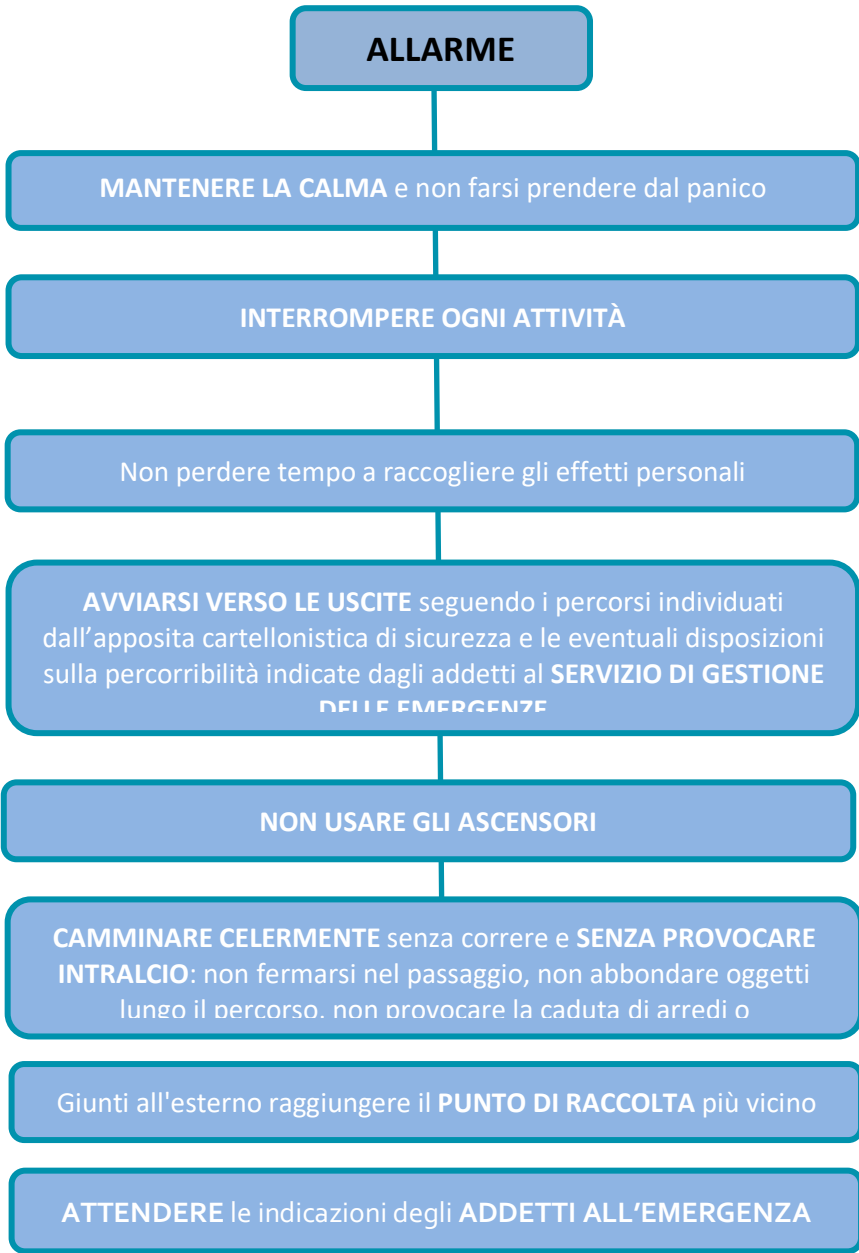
ALLARME

MANTENERE LA CALMA e non farsi prendere dal panico

INTERROMPERE OGNI ATTIVITÀ

Non perdere tempo a raccogliere gli effetti personali

AVVIARSI VERSO LE USCITE seguendo i percorsi individuati dall'apposita cartellonistica di sicurezza e le eventuali disposizioni sulla percorribilità indicate dagli addetti al SERVIZIO DI GESTIONE DELLE EMERGENZE

NON USARE GLI ASCENSORI

CAMMINARE CELERMENTE senza correre e SENZA PROVOCARE INTRALCIO: non fermarsi nel passaggio, non abbondare oggetti lungo il percorso, non provocare la caduta di arredi o

Giunti all'esterno raggiungere il PUNTO DI RACCOLTA più vicino

ATTENDERE le indicazioni degli ADDETTI ALL'EMERGENZA